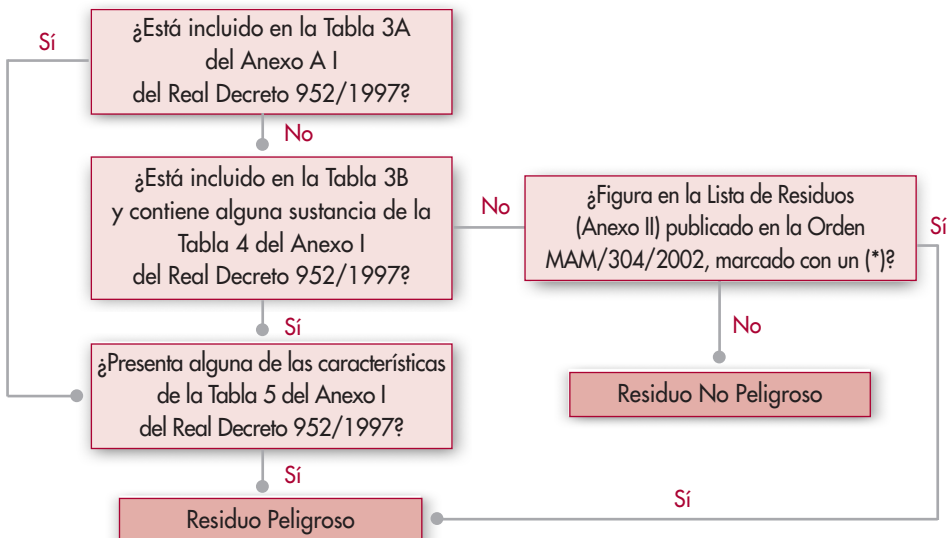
Sí

¿Está incluido en la Tabla 3A del Anexo A I del Real Decreto 952/1997?

No

¿Está incluido en la Tabla 3B y contiene alguna sustancia de la Tabla 4 del Anexo I del Real Decreto 952/1997?

No

¿Figura en la Lista de Residuos (Anexo II) publicado en la Orden MAM/304/2002, marcado con un (*)?

Sí

Sí

No

¿Presenta alguna de las características de la Tabla 5 del Anexo I del Real Decreto 952/1997?

Residuo No Peligroso

Sí

Sí

Residuo Peligroso